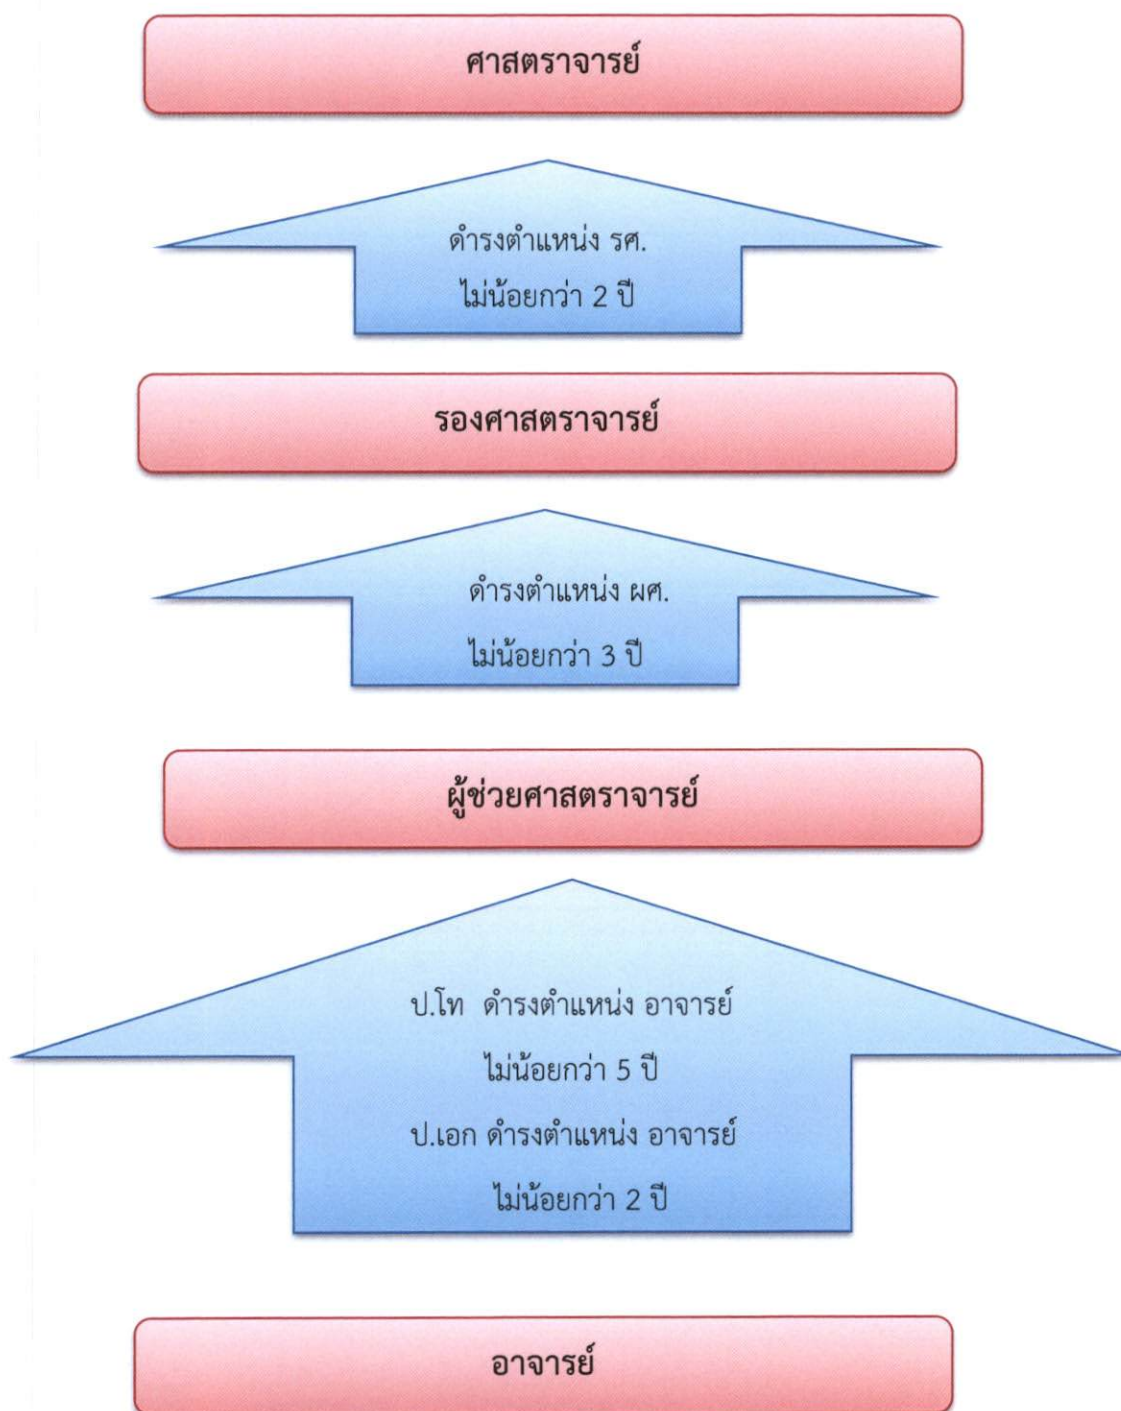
ศาสตราจารย์

ดำรงตำแหน่ง รศ.
ไม่น้อยกว่า 2 ปี

รองศาสตราจารย์

ดำรงตำแหน่ง ผศ.
ไม่น้อยกว่า 3 ปี

ผู้ช่วยศาสตราจารย์

ป.โท ดำรงตำแหน่ง อาจารย์
ไม่น้อยกว่า 5 ปี
ป.เอก ดำรงตำแหน่ง อาจารย์
ไม่น้อยกว่า 2 ปี

อาจารย์